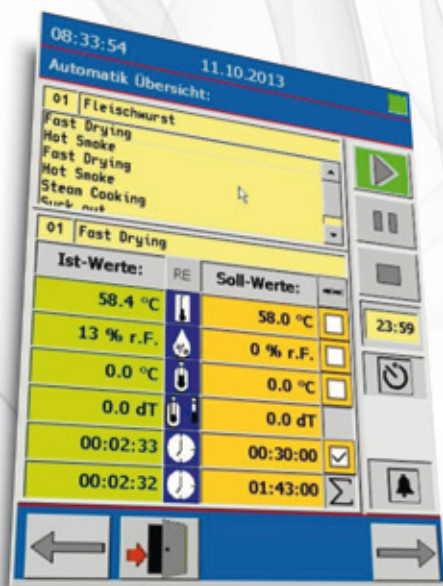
08:33:54 11.10.2013
Automatik Übersicht:

01 Fleischwurst
Fast Drying
Hot Smoke
Fast Drying
Hot Smoke
Steam Cooking
Suck out

01 Fast Drying

| Ist-Werte: | RE | Soll-Werte: | |
|---|---|---|---|
| 58.4 °C | | 58.0 °C | |
| 13 % r.F. | | 0 % r.F. | |
| 0.0 °C | | 0.0 °C | |
| 0.0 dT | | 0.0 dT | |
| 00:02:33 | | 00:30:00 | |
| 00:02:32 | | 01:43:00 | $\sum$ |

23:59